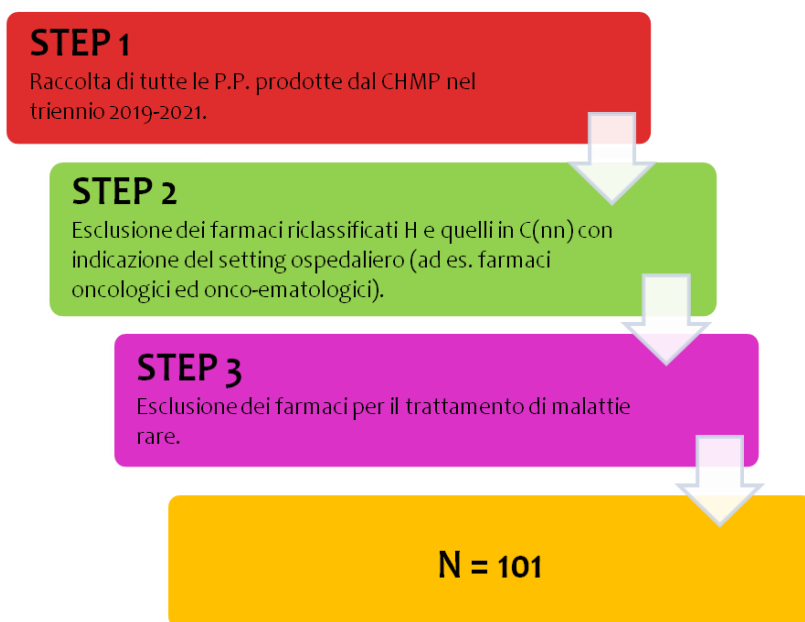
STEP 1
Raccolta di tutte le P.P. prodotte dal CHMP nel triennio 2019-2021.

STEP 2
Esclusione dei farmaci riclassificati H e quelli in C(nn) con indicazione del setting ospedaliero (ad es. farmaci oncologici ed onco-ematologici).

STEP 3
Esclusione dei farmaci per il trattamento di malattie rare.

N = 101